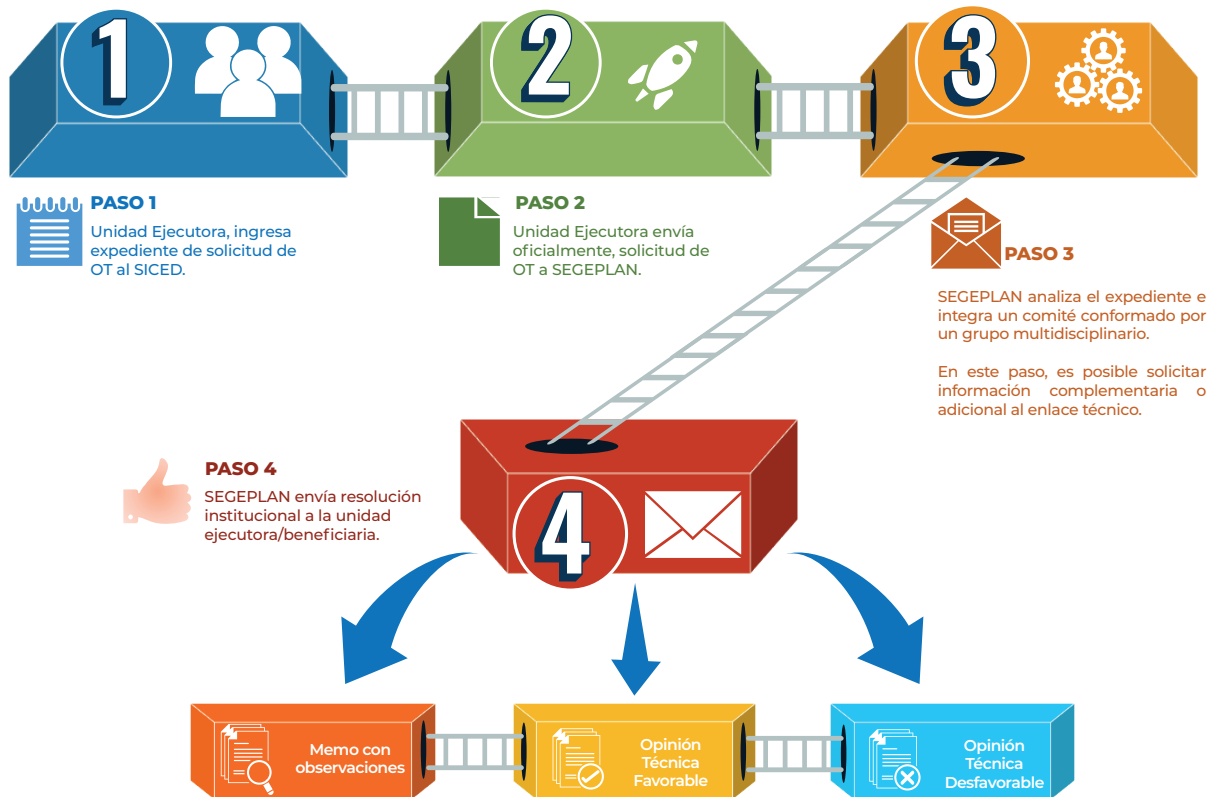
1

2

3

PASO 1
Unidad Ejecutora, ingresa expediente de solicitud de OT al SICED.

PASO 2
Unidad Ejecutora envía oficialmente, solicitud de OT a SEGEPLAN.

PASO 3
SEGEPLAN analiza el expediente e integra un comité conformado por un grupo multidisciplinario.

En este paso, es posible solicitar información complementaria o adicional al enlace técnico.

PASO 4
SEGEPLAN envía resolución institucional a la unidad ejecutora/beneficiaria.

4

Memo con observaciones

Opinión Técnica Favorable

Opinión Técnica Desfavorable